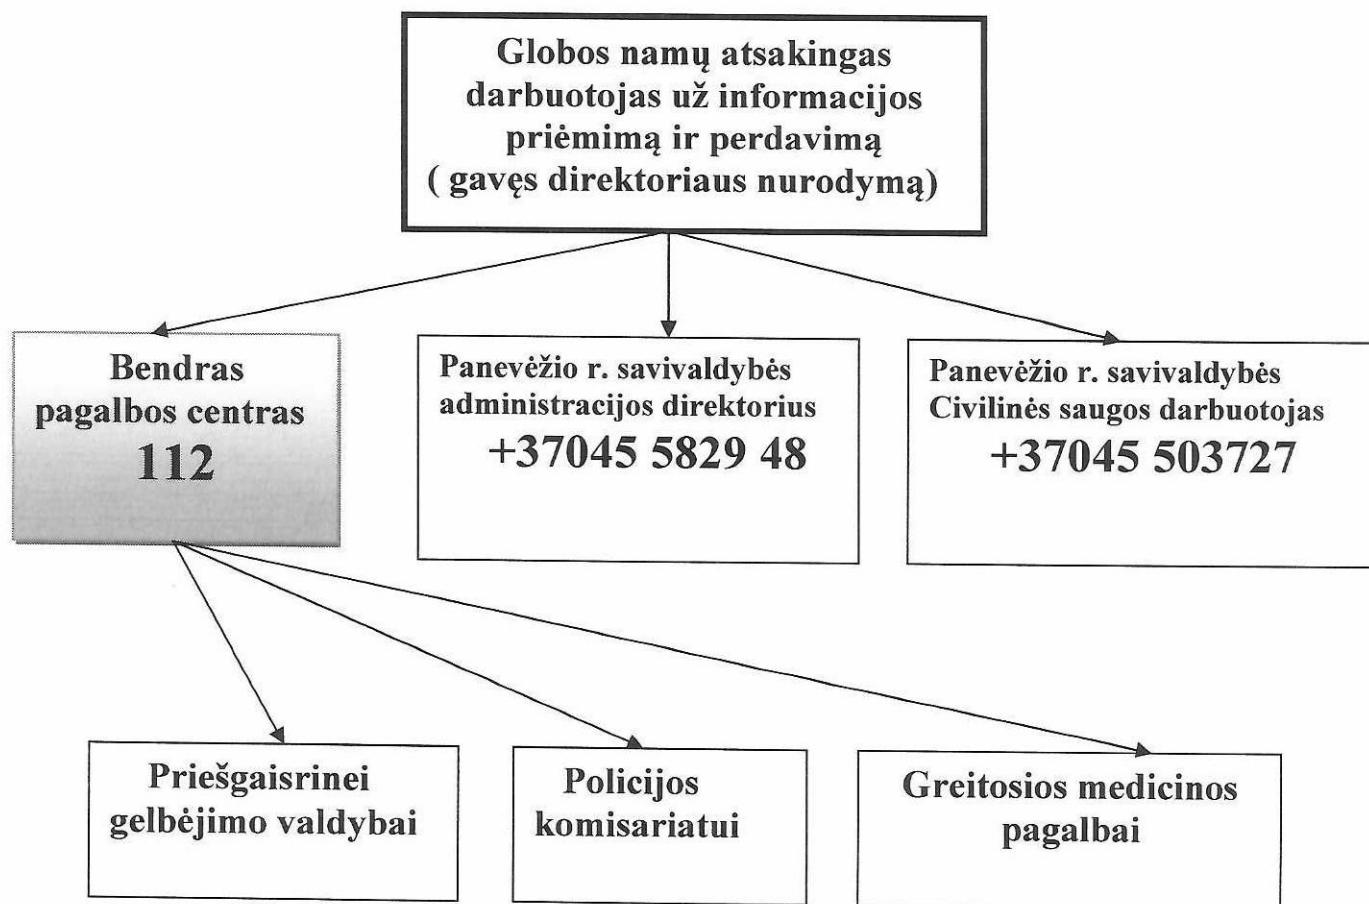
Globos namų atsakingas darbuotojas už informacijos priėmimą ir perdavimą ( gavęs direktoriaus nurodymą)

Bendras pagalbos centras
112

Panevėžio r. savivaldybės administracijos direktorius
+37045 5829 48

Panevėžio r. savivaldybės Civilinės saugos darbuotojas
+37045 503727

Priešgaisrinei gelbėjimo valdybai

Policijos komisariatui

Greitosios medicinos pagalbai